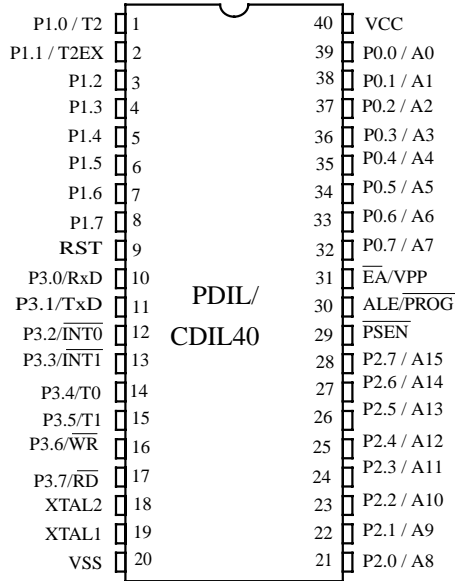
P1.0 / T2 1
P1.1 / T2EX 2
P1.2 3
P1.3 4
P1.4 5
P1.5 6
P1.6 7
P1.7 8
RST 9
P3.0/RxD 10
P3.1/TxD 11
P3.2/$\overline{INT0}$ 12
P3.3/$\overline{INT1}$ 13
P3.4/T0 14
P3.5/T1 15
P3.6/$\overline{WR}$ 16
P3.7/$\overline{RD}$ 17
XTAL2 18
XTAL1 19
VSS 20

PDIL/
CDIL40

40 VCC
39 P0.0 / A0
38 P0.1 / A1
37 P0.2 / A2
36 P0.3 / A3
35 P0.4 / A4
34 P0.5 / A5
33 P0.6 / A6
32 P0.7 / A7
31 $\overline{EA}$/VPP
30 ALE/$\overline{PROG}$
29 $\overline{PSEN}$
28 P2.7 / A15
27 P2.6 / A14
26 P2.5 / A13
25 P2.4 / A12
24 P2.3 / A11
23 P2.2 / A10
22 P2.1 / A9
21 P2.0 / A8